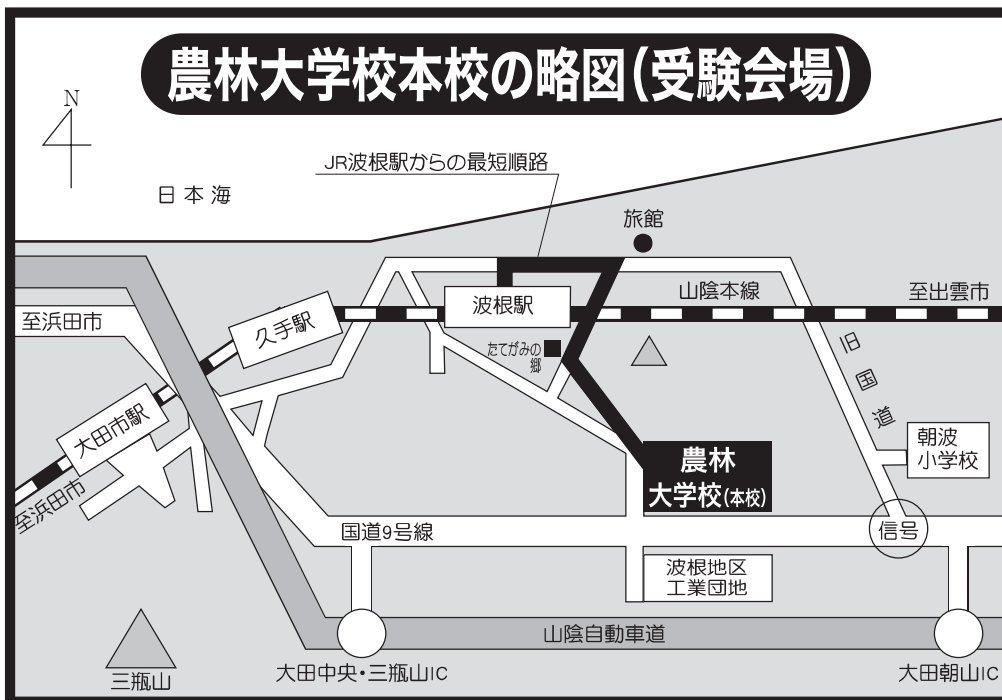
農林大学校本校の略図(受験会場)

N

JR波根駅からの最短順路

日本海

旅館

山陰本線

至出雲市

至浜田市

久手駅

波根駅

たてがみの郷

旧国道

朝波小学校

大田市駅

至浜田市

農林大学校(本校)

国道9号線

信号

波根地区工業団地

山陰自動車道

三瓶山

大田中央・三瓶山IC

大田朝山IC